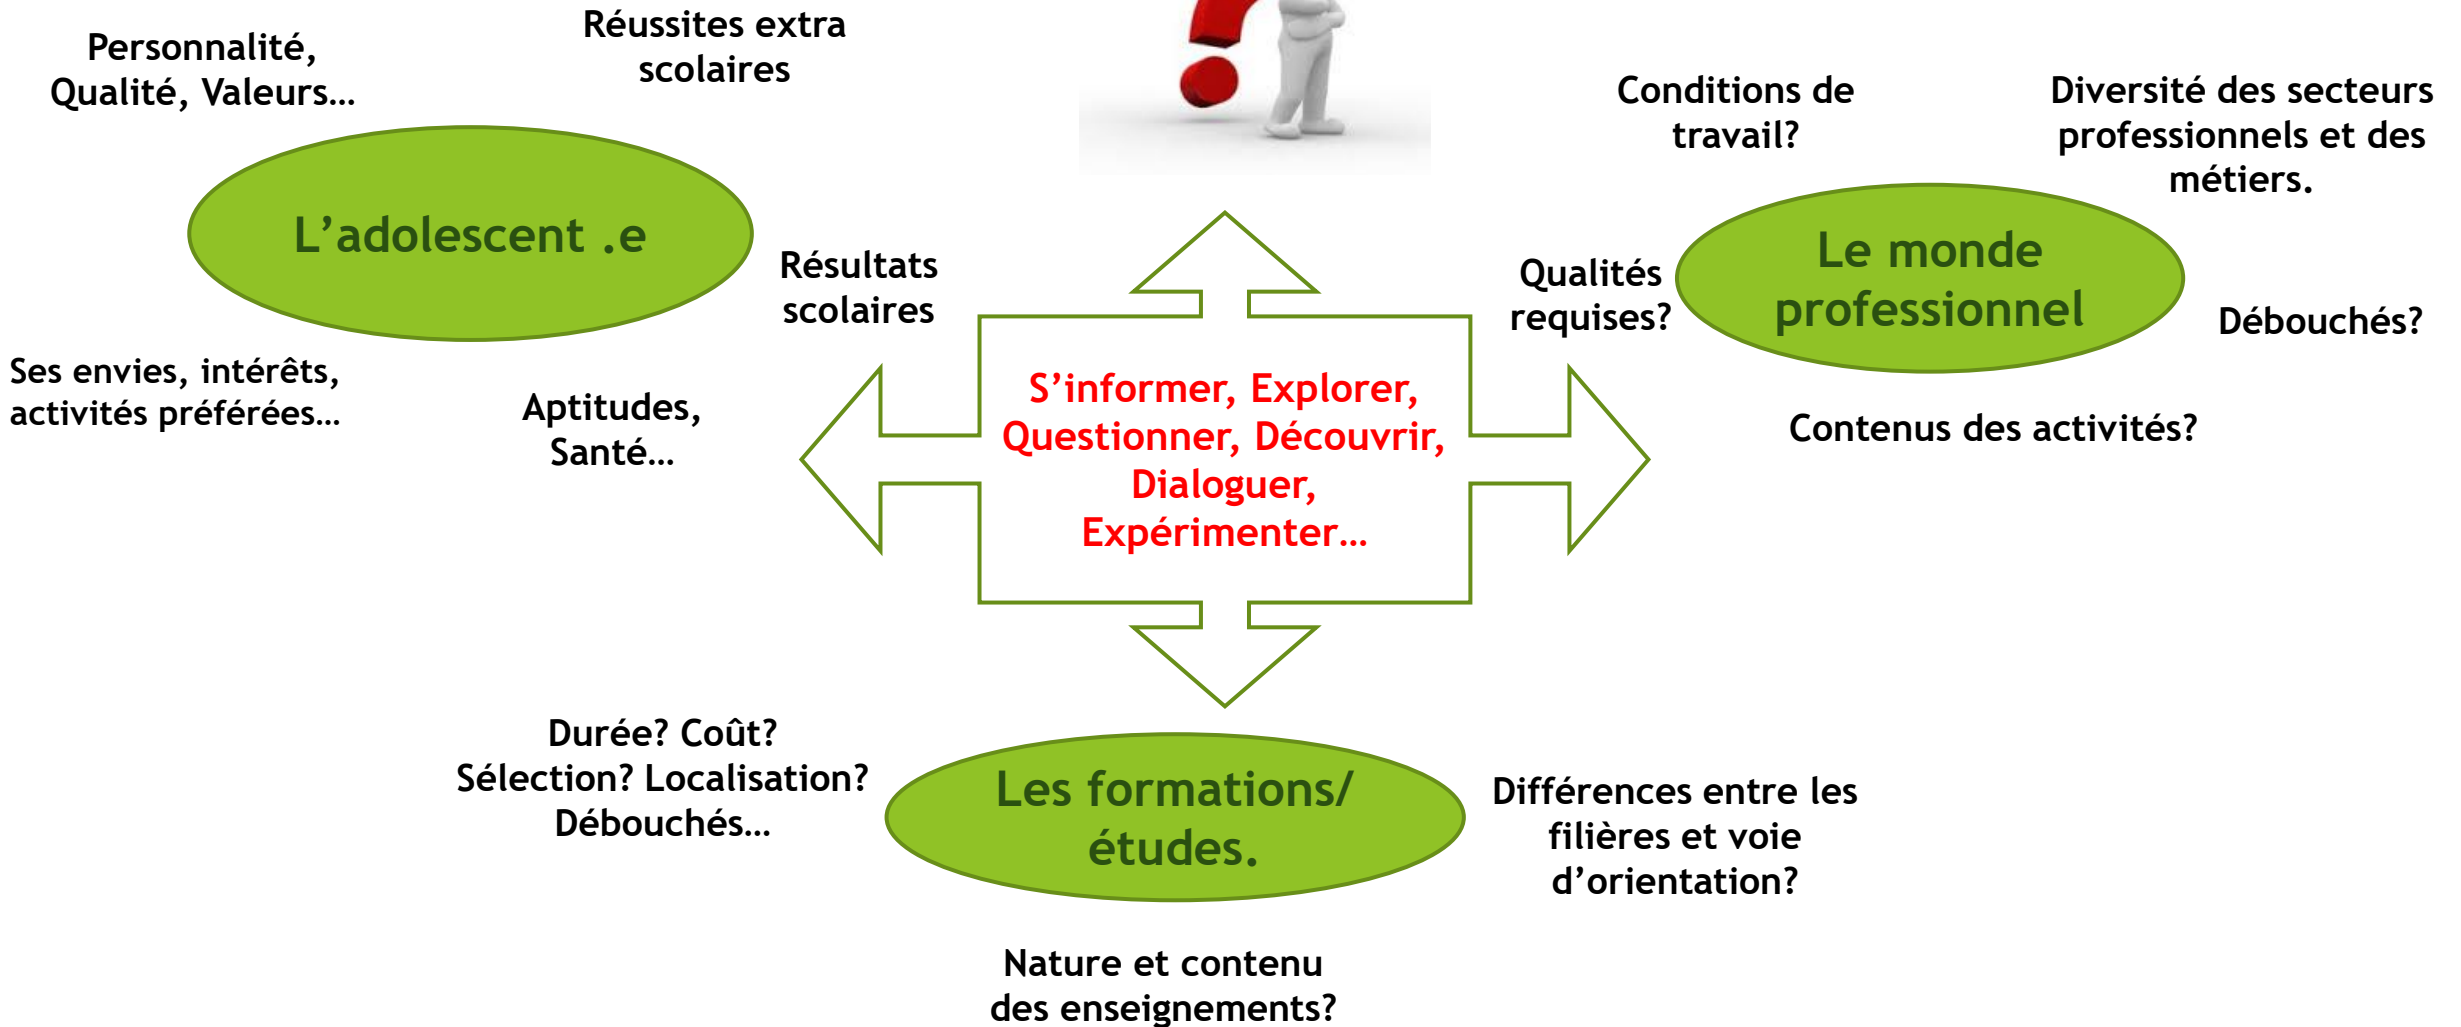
Personnalité, Qualité, Valeurs…

Réussites extra scolaires

Conditions de travail?

Diversité des secteurs professionnels et des métiers.

L’adolescent .e

Résultats scolaires

Qualités requises?

Le monde professionnel

Débouchés?

Ses envies, intérêts, activités préférées…

Aptitudes, Santé…

S’informer, Explorer, Questionner, Découvrir, Dialoguer, Expérimenter…

Contenus des activités?

Durée? Coût? Sélection? Localisation? Débouchés…

Les formations/ études.

Différences entre les filières et voie d’orientation?

Nature et contenu des enseignements?